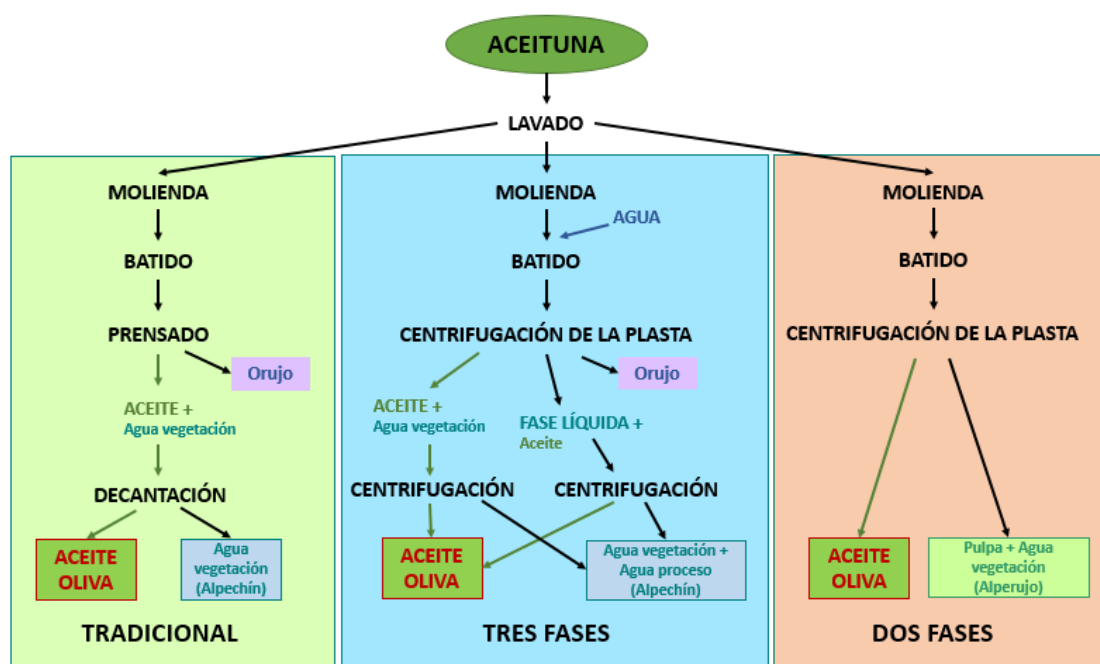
ACEITUNA

LAVADO

MOLIENDA

BATIDO

PRENSADO

Orujo

ACEITE +
Agua vegetación

DECANTACIÓN

ACEITE OLIVA

Agua vegetación (Alpechín)

TRADICIONAL

MOLIENDA

AGUA

BATIDO

CENTRIFUGACIÓN DE LA PLASTA

Orujo

ACEITE +
Agua vegetación

FASE LÍQUIDA +
Aceite

CENTRIFUGACIÓN

CENTRIFUGACIÓN

ACEITE OLIVA

Agua vegetación + Agua proceso (Alpechín)

TRES FASES

MOLIENDA

BATIDO

CENTRIFUGACIÓN DE LA PLASTA

ACEITE OLIVA

Pulpa + Agua vegetación (Alperujo)

DOS FASES